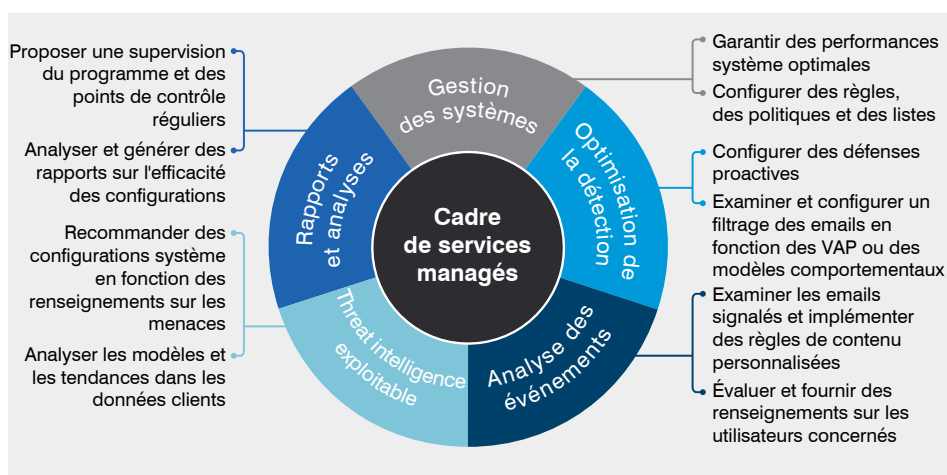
Proposer une supervision du programme et des points de contrôle réguliers

Analyser et générer des rapports sur l'efficacité des configurations

Recommander des configurations système en fonction des renseignements sur les menaces

Analyser les modèles et les tendances dans les données clients

Gestion des systèmes

Rapports et analyses

Optimisation de la détection

Cadre de services managés

Threat intelligence exploitable

Analyse des événements

Garantir des performances système optimales

Configurer des règles, des politiques et des listes

Configurer des défenses proactives

Examiner et configurer un filtrage des emails en fonction des VAP ou des modèles comportementaux

Examiner les emails signalés et implémenter des règles de contenu personnalisées

Évaluer et fournir des renseignements sur les utilisateurs concernés